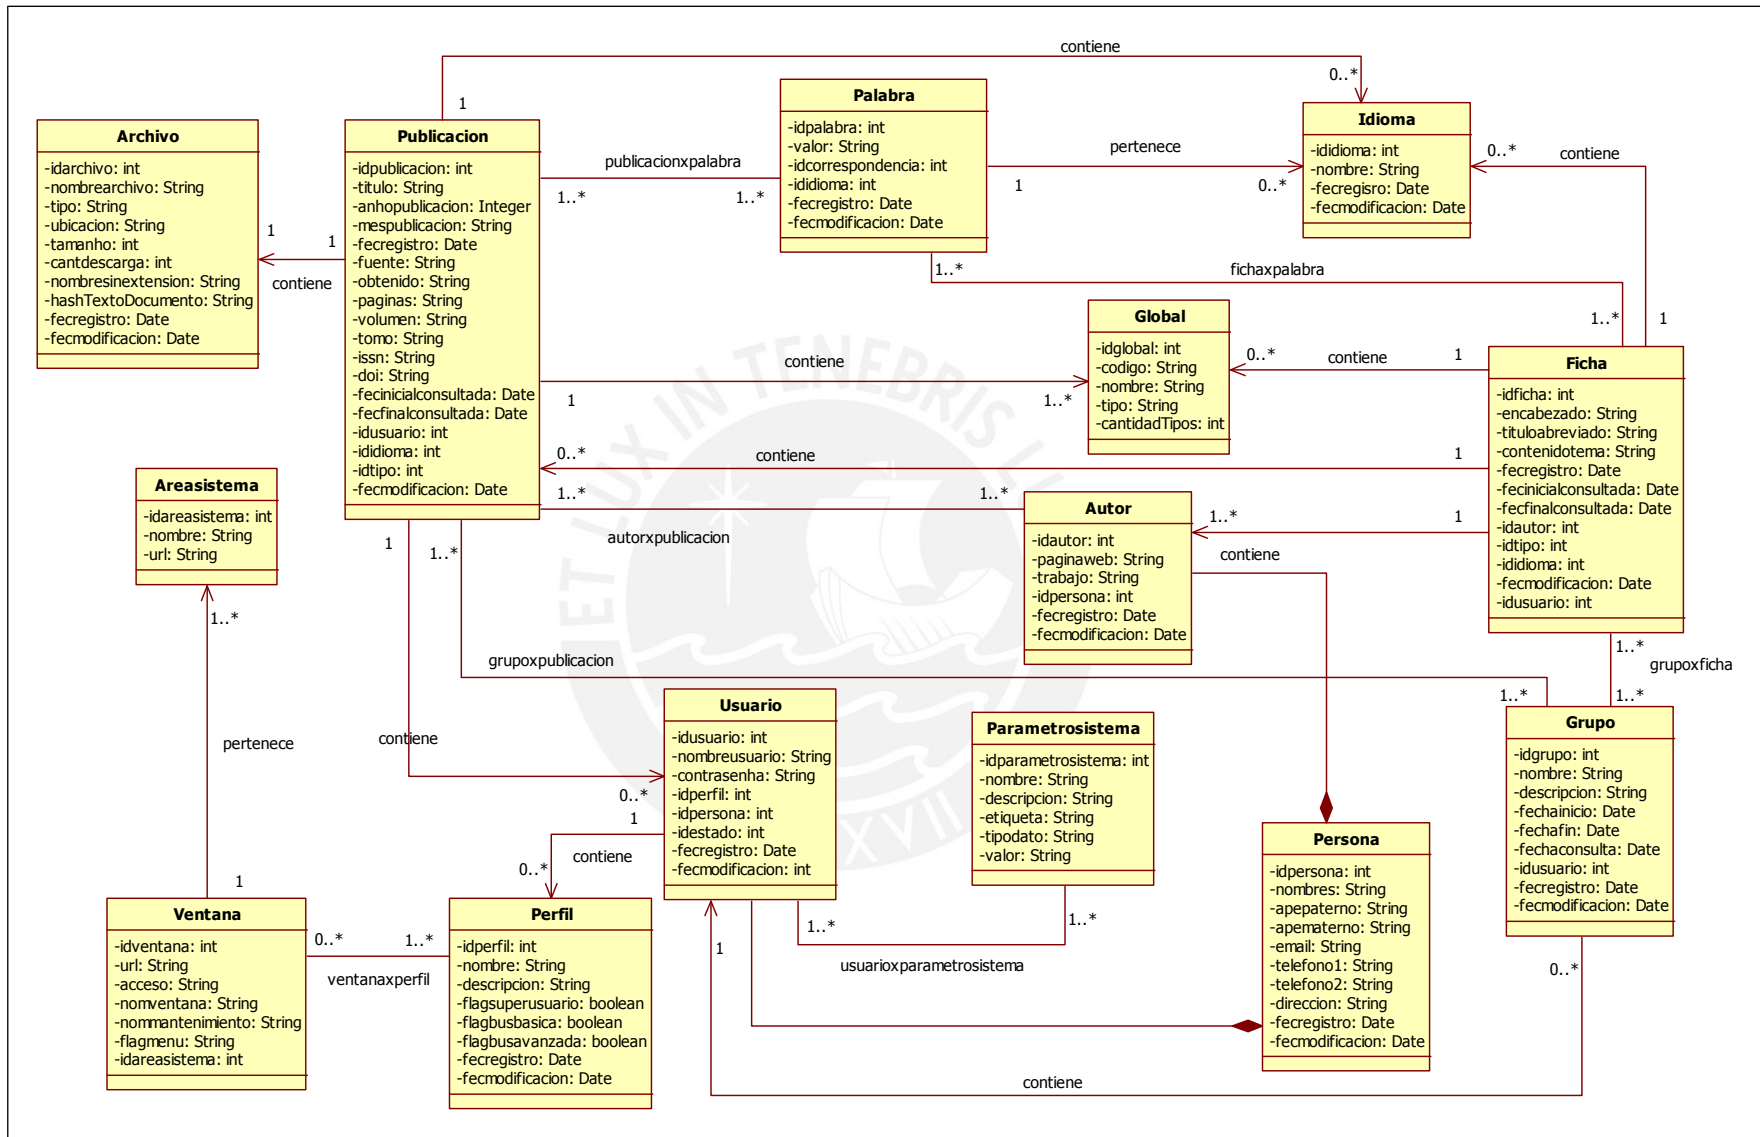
contiene
0..*
1

Archivo
-idarchivo: int
-nombrearchivo: String
-tipo: String
-ubicacion: String
-tamanho: int
-cantdescarga: int
-nombresinextension: String
-hashTextoDocumento: String
-fecregistro: Date
-fecmodificacion: Date

1
1
contiene

Publicacion
-idpublicacion: int
-titulo: String
-anhopublicacion: Integer
-mespublicacion: String
-fecregistro: Date
-fuente: String
-obtenido: String
-paginas: String
-volumen: String
-tomo: String
-issn: String
-doi: String
-fecinicialconsultada: Date
-fecfinalconsultada: Date
-idusuario: int
-ididioma: int
-idtipo: int
-fecmodificacion: Date

publicacionxpalabra
1..*
1..*

Palabra
-idpalabra: int
-valor: String
-idcorrespondencia: int
-ididioma: int
-fecregistro: Date
-fecmodificacion: Date

pertenece
1
0..*

Idioma
-ididioma: int
-nombre: String
-fecregisro: Date
-fecmodificacion: Date

0..*
contiene

1..*
fichaxpalabra
1..*
1

Global
-idglobal: int
-codigo: String
-nombre: String
-tipo: String
-cantidadTipos: int

contiene
1
1..*
0..*
contiene
1

Ficha
-idficha: int
-encabezado: String
-tituloabreviado: String
-contenidotema: String
-fecregistro: Date
-fecinicialconsultada: Date
-fecfinalconsultada: Date
-idautor: int
-idtipo: int
-ididioma: int
-fecmodificacion: Date
-idusuario: int

0..*
contiene
1

Areasistema
-idareasistema: int
-nombre: String
-url: String

1..*
1..*

Autor
-idautor: int
-paginaweb: String
-trabajo: String
-idpersona: int
-fecregistro: Date
-fecmodificacion: Date

1..*
1
contiene

autorxpublicacion
1
1..*

1..*
pertenece
grupoxpublicacion
1..*
1..*
grupoxficha
1..*

Usuario
-idusuario: int
-nombreusuario: String
-contrasenha: String
-idperfil: int
-idpersona: int
-idestado: int
-fecregistro: Date
-fecmodificacion: int

Parametrosistema
-idparametrosistema: int
-nombre: String
-descripcion: String
-etiqueta: String
-tipodato: String
-valor: String

Grupo
-idgrupo: int
-nombre: String
-descripcion: String
-fechainicio: Date
-fechafin: Date
-fechaconsulta: Date
-idusuario: int
-fecregistro: Date
-fecmodificacion: Date

contiene
0..*
1
contiene
0..*

1

Ventana
-idventana: int
-url: String
-acceso: String
-nomventana: String
-nommantenimiento: String
-flagmenu: String
-idareasistema: int

0..*
1..*
ventanaxperfil

Perfil
-idperfil: int
-nombre: String
-descripcion: String
-flagsuperusuario: boolean
-flagbusbasica: boolean
-flagbusavanzada: boolean
-fecregistro: Date
-fecmodificacion: Date

1
1..*
1..*
usuarioxparametrosistema

Persona
-idpersona: int
-nombres: String
-apepaterno: String
-apematerno: String
-email: String
-telefono1: String
-telefono2: String
-direccion: String
-fecregistro: Date
-fecmodificacion: Date

0..*
contiene